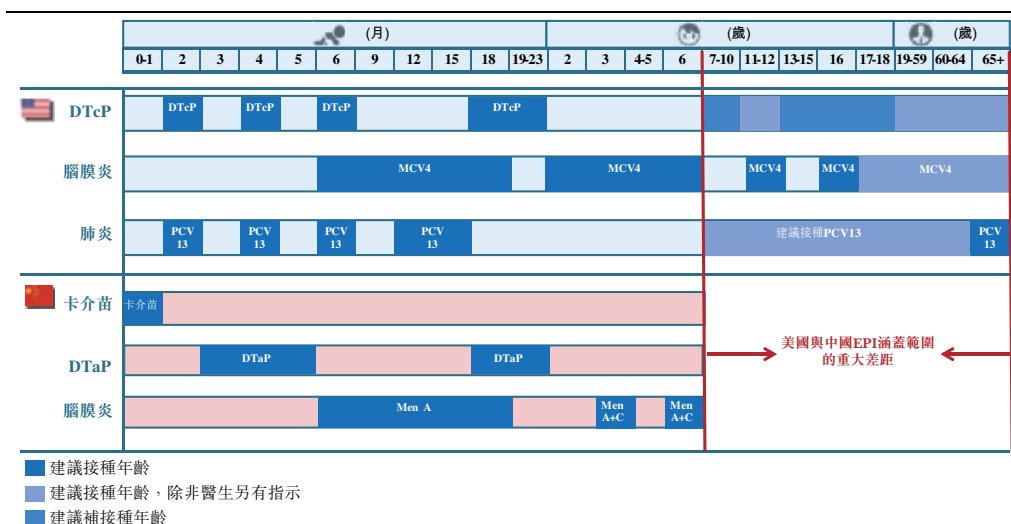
| | (月) | | | | | | | | | | (歲) | | | | | | | | | (歲) | | |
|---|---|---|---|---|---|---|---|---|---|---|---|---|---|---|---|---|---|---|---|---|---|---|
| | 0-1 | 2 | 3 | 4 | 5 | 6 | 9 | 12 | 15 | 18 | 19-23 | 2 | 3 | 4-5 | 6 | 7-10 | 11-12 | 13-15 | 16 | 17-18 | 19-59 | 60-64 | 65+ |

DTcP: DTcP DTcP DTcP DTcP

腦膜炎: MCV4 MCV4 MCV4 MCV4 MCV4

肺炎: PCV 13 PCV 13 PCV 13 PCV 13 建議接種PCV13 PCV 13

卡介苗: 卡介苗

DTaP: DTaP DTaP

腦膜炎: Men A Men A+C Men A+C

美國與中國EPI涵蓋範圍的重大差距

建議接種年齡
建議接種年齡，除非醫生另有指示
建議補接種年齡